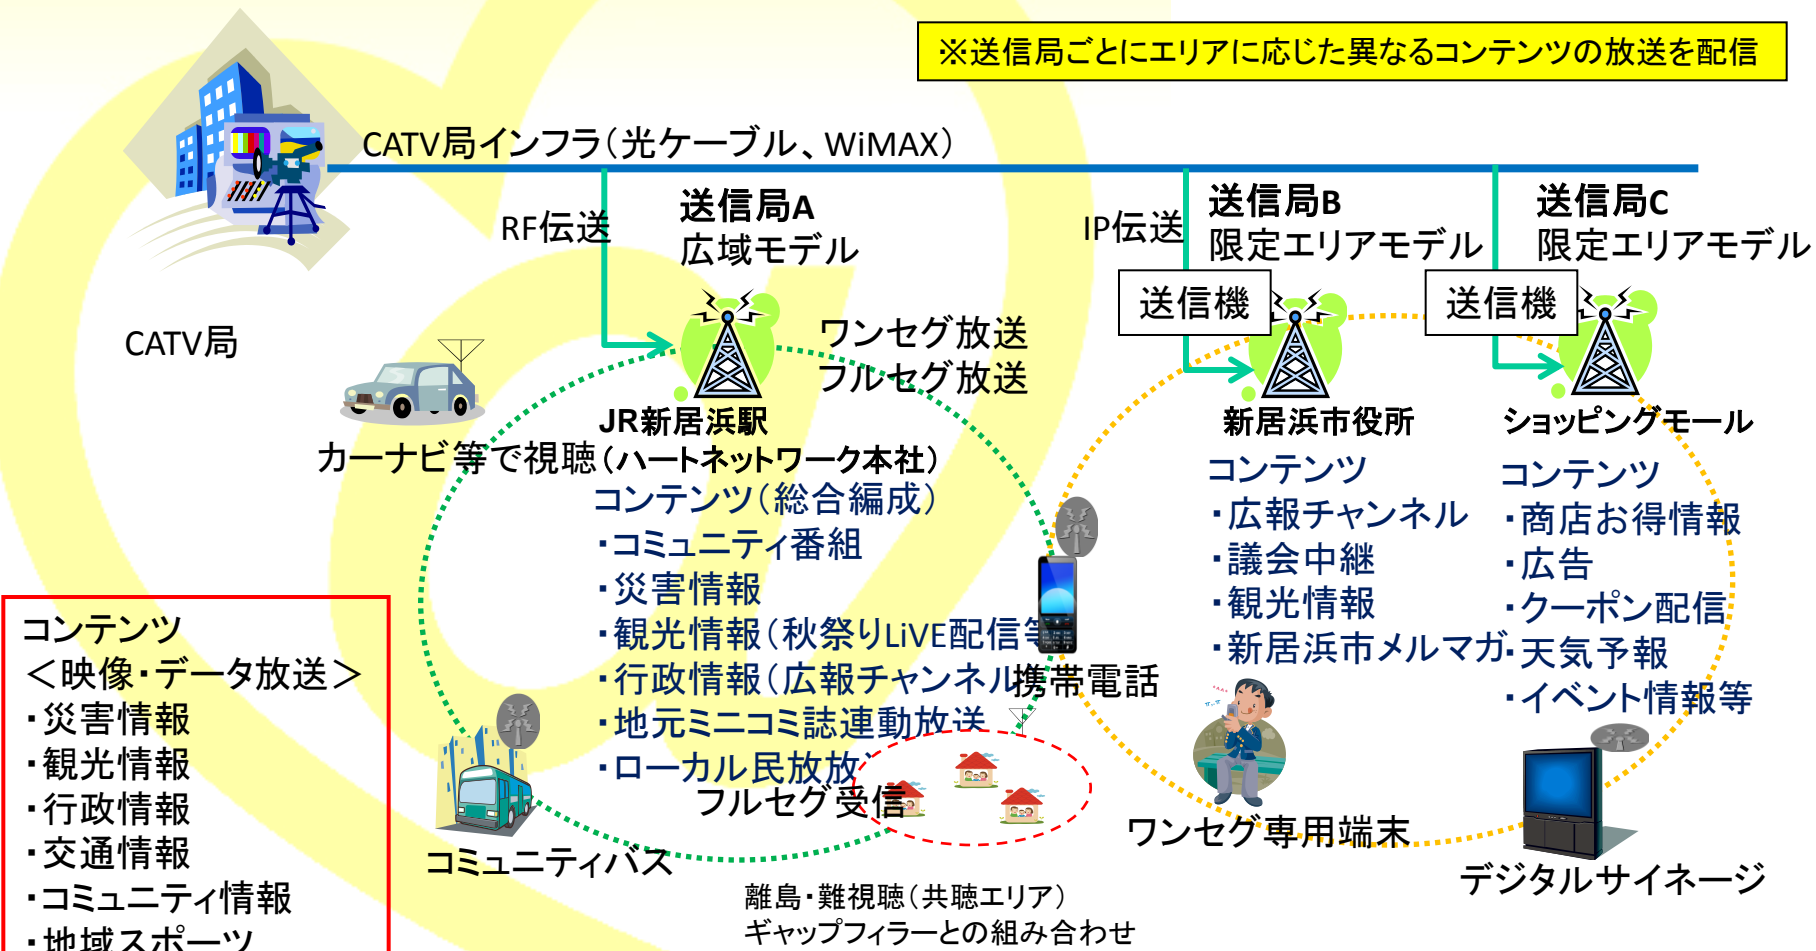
※送信局ごとにエリアに応じた異なるコンテンツの放送を配信

CATV局インフラ（光ケーブル、WiMAX）

CATV局

RF伝送

送信局A
広域モデル

IP伝送

送信局B
限定エリアモデル

送信局C
限定エリアモデル

送信機

送信機

ワンセグ放送
フルセグ放送

JR新居浜駅
カーナビ等で視聴（ハートネットワーク本社）
コンテンツ（総合編成）
・コミュニティ番組
・災害情報
・観光情報（秋祭りLiVE配信等
・行政情報（広報チャンネル
・地元ミニコミ誌連動放送
・ローカル民放放
フルセグ受信

携帯電話

新居浜市役所
コンテンツ
・広報チャンネル
・議会中継
・観光情報
・新居浜市メルマガ

ショッピングモール
コンテンツ
・商店お得情報
・広告
・クーポン配信
・天気予報
・イベント情報等

ワンセグ専用端末

デジタルサイネージ

コミュニティバス

離島・難視聴（共聴エリア）
ギャップフィラーとの組み合わせ

コンテンツ
＜映像・データ放送＞
・災害情報
・観光情報
・行政情報
・交通情報
・コミュニティ情報
・地域スポーツ